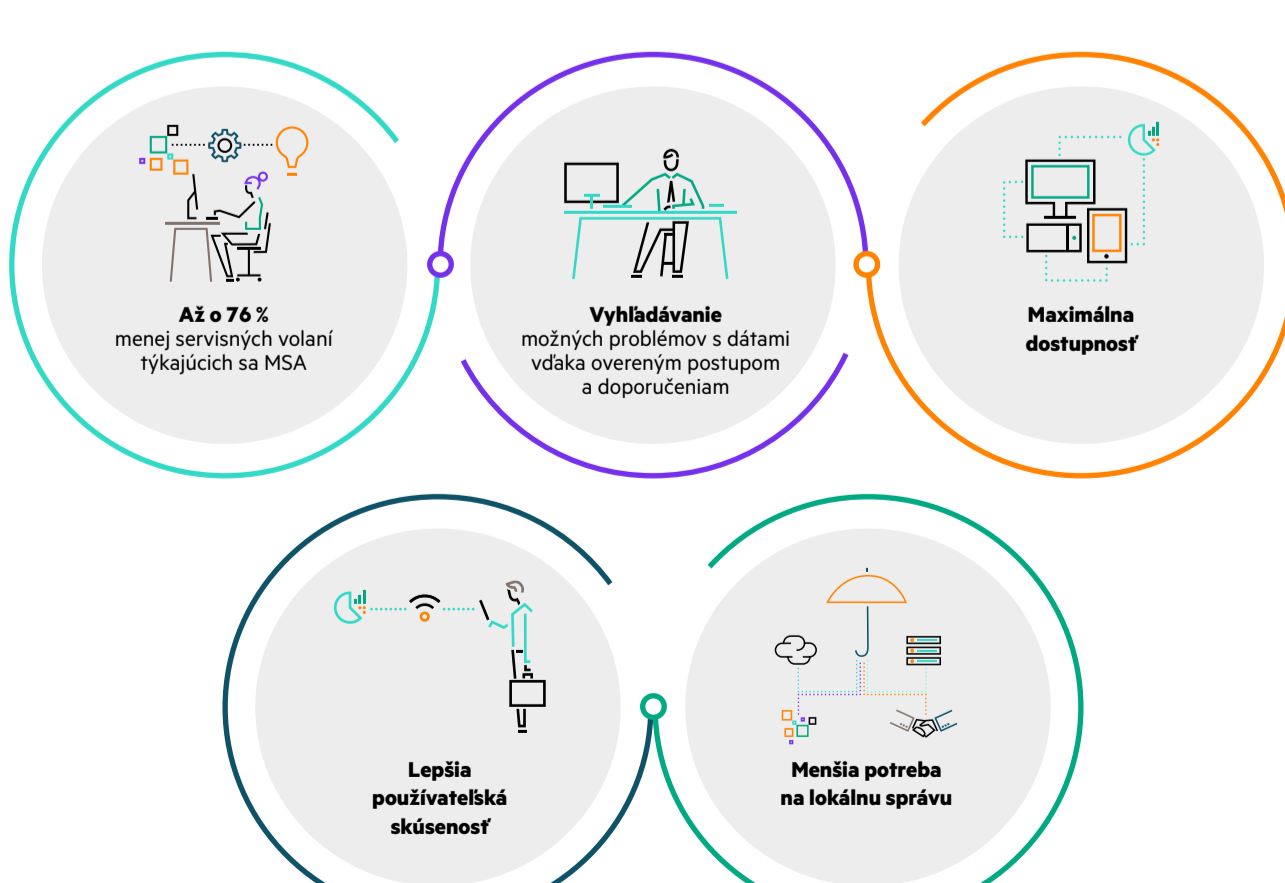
**Až o 76 %**
menej servisných volaní týkajúcich sa MSA

**Vyhľadávanie**
možných problémov s dátami vďaka overeným postupom a doporučeniam

**Maximálna dostupnosť**

**Lepšia používateľská skúsenosť**

**Menšia potreba na lokálnu správu**